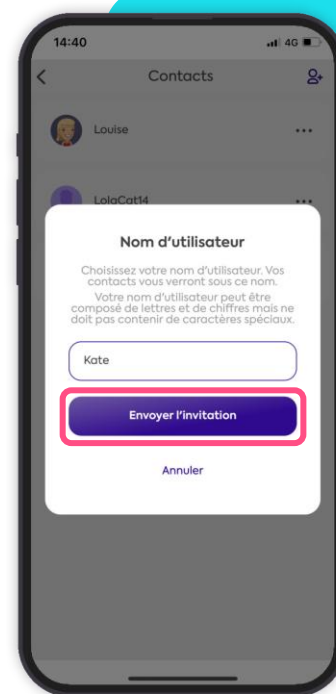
14:40

4G

Contacts

Louise

...

LolaCat14

...

Nom d'utilisateur

Choisissez votre nom d'utilisateur. Vos contacts vous verront sous ce nom.

Votre nom d'utilisateur peut être composé de lettres et de chiffres mais ne doit pas contenir de caractères spéciaux.

Kate

Envoyer l'invitation

Annuler